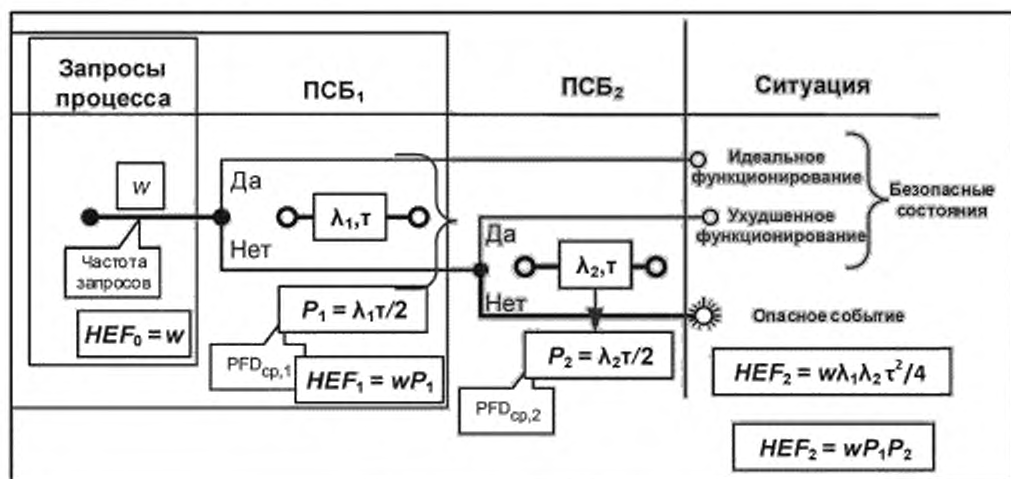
Запросы процесса

ПСБ$_1$

ПСБ$_2$

Ситуация

$w$

Да

$\lambda_1,\tau$

Нет

Частота запросов

$HEF_0 = w$

$P_1 = \lambda_1\tau/2$

PFD$_{ср,1}$

$HEF_1 = wP_1$

Да

$\lambda_2,\tau$

Нет

$P_2 = \lambda_2\tau/2$

PFD$_{ср,2}$

Идеальное функционирование

Ухудшенное функционирование

Безопасные состояния

Опасное событие

$HEF_2 = w\lambda_1\lambda_2\tau^2/4$

$HEF_2 = wP_1P_2$